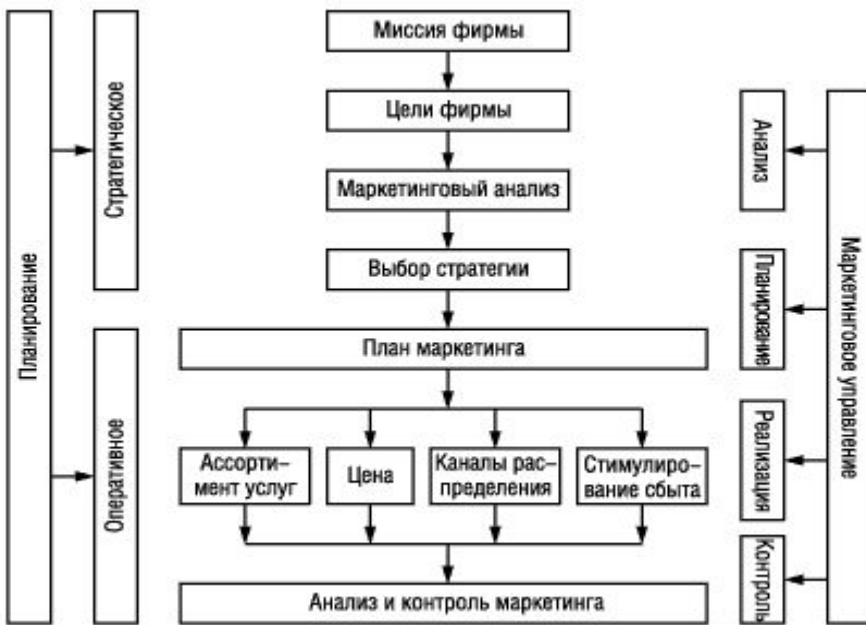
Планирование

Стратегическое

Оперативное

Миссия фирмы

Цели фирмы

Маркетинговый анализ

Выбор стратегии

План маркетинга

Ассортимент услуг

Цена

Каналы распределения

Стимулирование сбыта

Анализ и контроль маркетинга

Анализ

Планирование

Реализация

Контроль

Маркетинговое управление